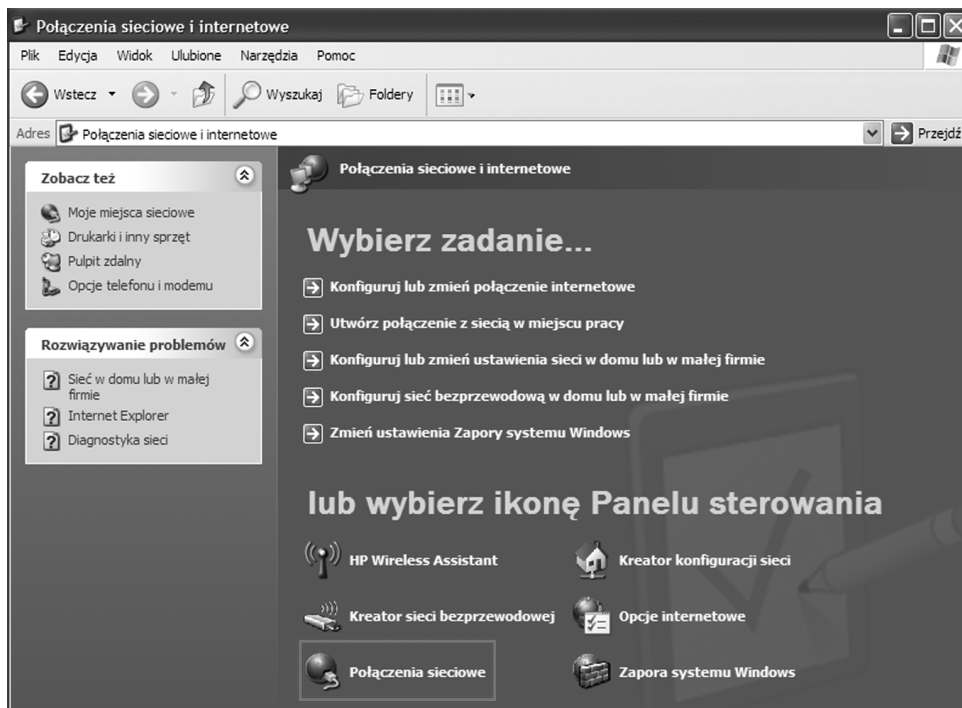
Połączenia sieciowe i internetowe

Plik Edycja Widok Ulubione Narzędzia Pomoc

Wstecz Wyszukaj Foldery

Adres Połączenia sieciowe i internetowe Przejdź

Zobacz też

Moje miejsca sieciowe
Drukarki i inny sprzęt
Pulpit zdalny
Opcje telefonu i modemu

Rozwiązywanie problemów

Sieć w domu lub w małej firmie
Internet Explorer
Diagnostyka sieci

Połączenia sieciowe i internetowe

Wybierz zadanie...

Konfiguruj lub zmień połączenie internetowe
Utwórz połączenie z siecią w miejscu pracy
Konfiguruj lub zmień ustawienia sieci w domu lub w małej firmie
Konfiguruj sieć bezprzewodową w domu lub w małej firmie
Zmień ustawienia Zapory systemu Windows

lub wybierz ikonę Panelu sterowania

HP Wireless Assistant
Kreator konfiguracji sieci
Kreator sieci bezprzewodowej
Opcje internetowe
Połączenia sieciowe
Zapora systemu Windows